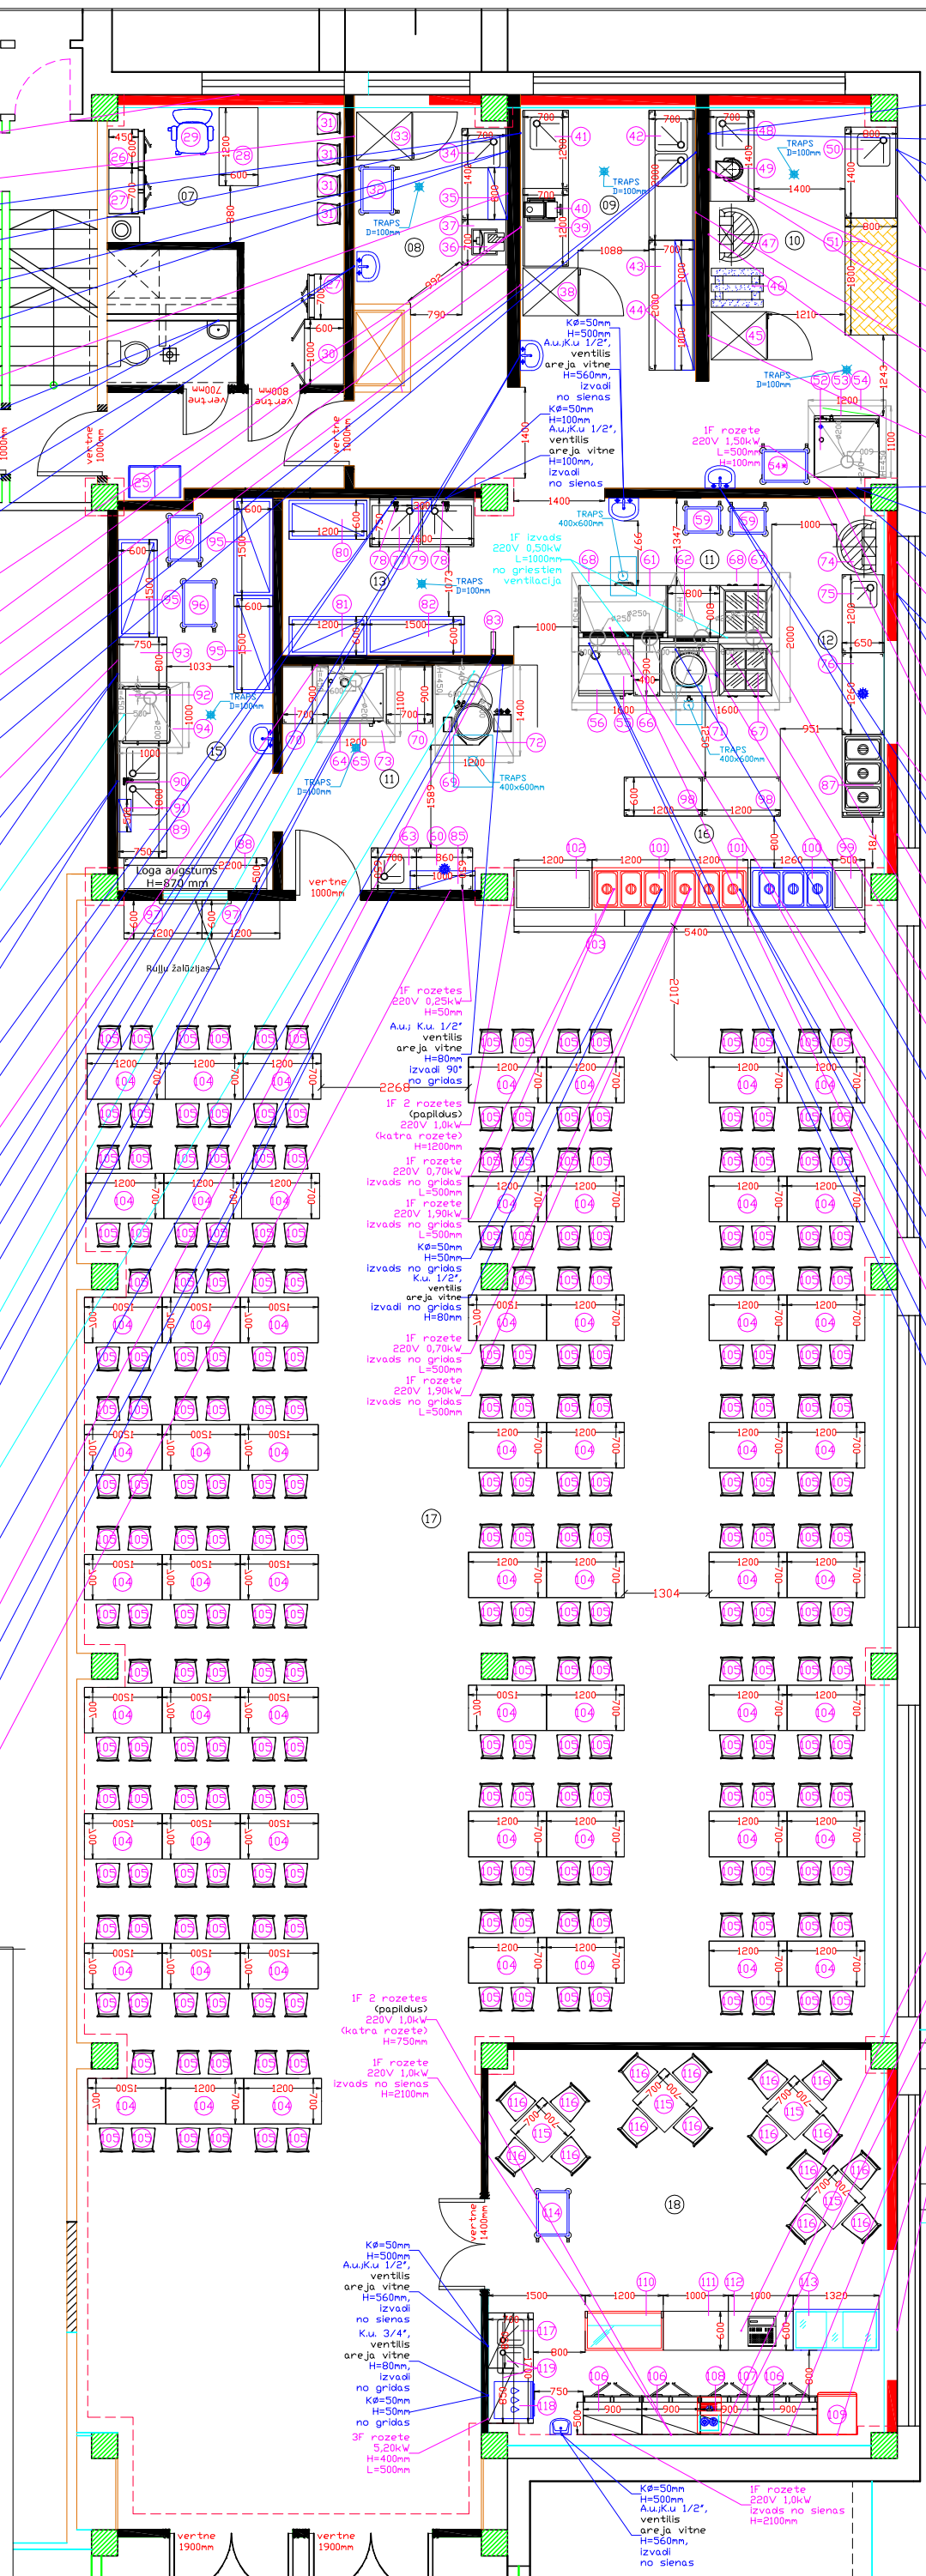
450
26
29
28
27
07
31
31
31
31
33
34
32
TRAPS D=100mm
08
35
37
36
700
41
42
700
48
TRAPS D=100mm
50
49
1400
09
40
39
TRAPS D=100mm
10
47
1088
43
46
51
38
44
45
1210
30
790
Kø=50mm H=500mm A.u.K.u 1/2", ventilis areja vitne H=560mm, izvadi no sienas
Kø=50mm H=100mm A.u.K.u 1/2", ventilis areja vitne H=100mm, izvadi no sienas
TRAPS D=100mm
52
53
54
1200
1F rozete 220V 1,50kW L=500mm H=100mm
vertne 700mm
vertne 800mm
vertne 1000mm
vertne 1000mm
25
1400
600
1200
80
96
95
78
79
78
1F izvads 220V 0,50kW L=1000mm no griestiem ventilacija
TRAPS D=100mm
13
81
82
1200
1500
83
TRAPS 400x600mm
59
59
1000
68
61
62
11
68
67
74
75
1000
800
12
650
76
93
1033
92
TRAPS D=100mm
94
15
1000
90
91
89
750
1100
1400
1600
1600
71
72
TRAPS 400x600mm
67
951
TRAPS D=100mm
64
65
73
11
69
TRAPS 400x600mm
1200
1200
98
98
87
16
88
Loga augstums H=870 mm
63
60
85
860
vertne 1000mm
102
101
101
100
99
1200
1200
1200
1260
103
5400
97
97
1200
1200
Rullu žalūzijas
2017
1F rozetes 220V 0,25kW H=50mm
A.u.j K.u. 1/2" ventilis areja vitne H=80mm izvadi 90° no gridas
2268
1F 2 rozetes (papildus) 220V 1,0kW (katra rozete) H=1200mm
1F rozete 220V 0,70kW izvads no gridas L=500mm
1F rozete 220V 1,90kW izvads no gridas L=500mm
Kø=50mm H=50mm izvads no gridas K.u. 1/2", ventilis areja vitne izvadi no gridas H=80mm
1F rozete 220V 0,70kW izvads no gridas L=500mm
1F rozete 220V 1,90kW izvads no gridas L=500mm
104
105
1200
700
17
1304
1F 2 rozetes (papildus) 220V 1,0kW (katra rozete) H=750mm
1F rozete 220V 1,0kW izvads no gridas H=2100mm
116
115
18
114
vertne 1400mm
Kø=50mm H=500mm A.u.K.u 1/2", ventilis areja vitne H=560mm, izvadi no sienas
K.u. 3/4", ventilis areja vitne H=80mm, izvadi no gridas
Kø=50mm H=50mm no gridas
3F rozete 5,20kW H=400mm L=500mm
110
111
112
113
1500
1200
1000
1000
1320
117
119
118
106
106
108
107
106
109
900
900
900
900
750
800
Kø=50mm H=500mm A.u.K.u 1/2", ventilis areja vitne H=560mm, izvadi no sienas
1F rozete 220V 1,0kW izvads no sienas H=2100mm
vertne 1900mm
vertne 1900mm